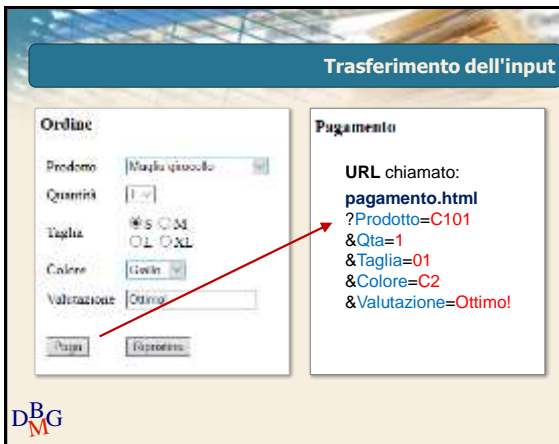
Trasferimento dell'input

Ordine

Prodotto Maglia girocollo

Quantità 1

Taglia S M L XL

Colore Giallo

Valutazione Ottimo!

Paga Ripristina

Pagamento

URL chiamato:

pagamento.html
?Prodotto=C101
&Qta=1
&Taglia=01
&Colore=C2
&Valutazione=Ottimo!

DBMG